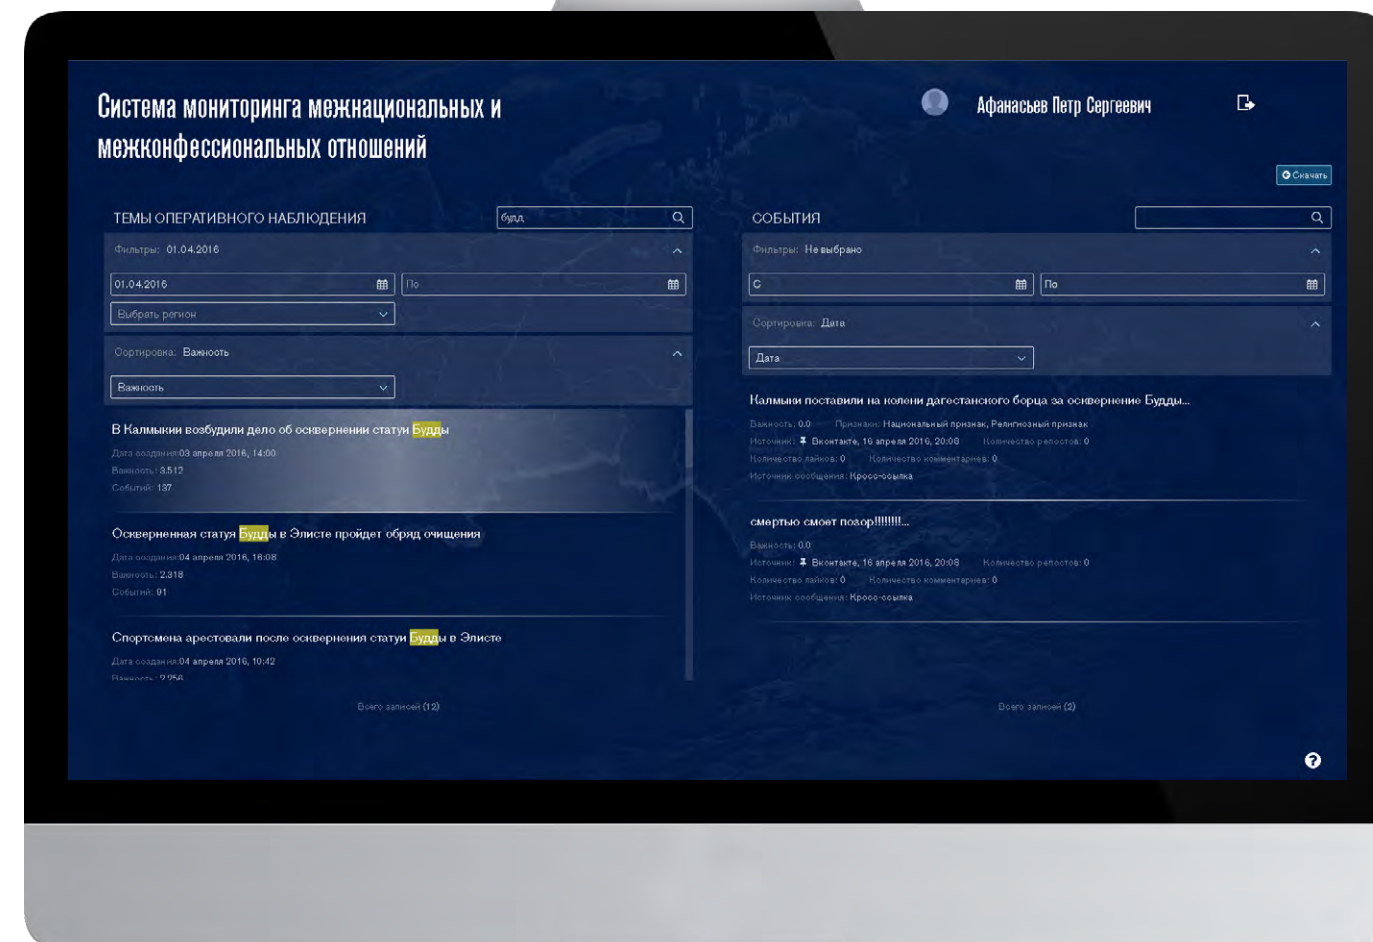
Система мониторинга межнациональных и межконфессиональных отношений

Афанасьев Петр Сергеевич

Скачать

ТЕМЫ ОПЕРАТИВНОГО НАБЛЮДЕНИЯ

будд

Фильтры: 01.04.2016

01.04.2016

По

Выбрать регион

Сортировка: Важность

Важность

В Калмыкии возбудили дело об осквернении статуи Будды

Дата создания:03 апреля 2016, 14:00

Важность: 3.512

Событий: 137

Оскверненная статуя Будды в Элисте пройдет обряд очищения

Дата создания:04 апреля 2016, 16:08

Важность: 2.318

Событий: 91

Спортсмена арестовали после осквернения статуи Будды в Элисте

Дата создания:04 апреля 2016, 10:42

Важность: 2.256

Всего записей (12)

СОБЫТИЯ

Фильтры: Не выбрано

С

По

Сортировка: Дата

Дата

Калмыки поставили на колени дагестанского борца за осквернение Будды...

Важность: 0.0 Признаки: Национальный признак, Религиозный признак

Источник: Вконтакте, 16 апреля 2016, 20:08 Количество репостов: 0

Количество лайков: 0 Количество комментариев: 0

Источник сообщения: Кросс-ссылка

смертью смоет позор!!!!!!!...

Важность: 0.0

Источник: Вконтакте, 16 апреля 2016, 20:08 Количество репостов: 0

Количество лайков: 0 Количество комментариев: 0

Источник сообщения: Кросс-ссылка

Всего записей (2)